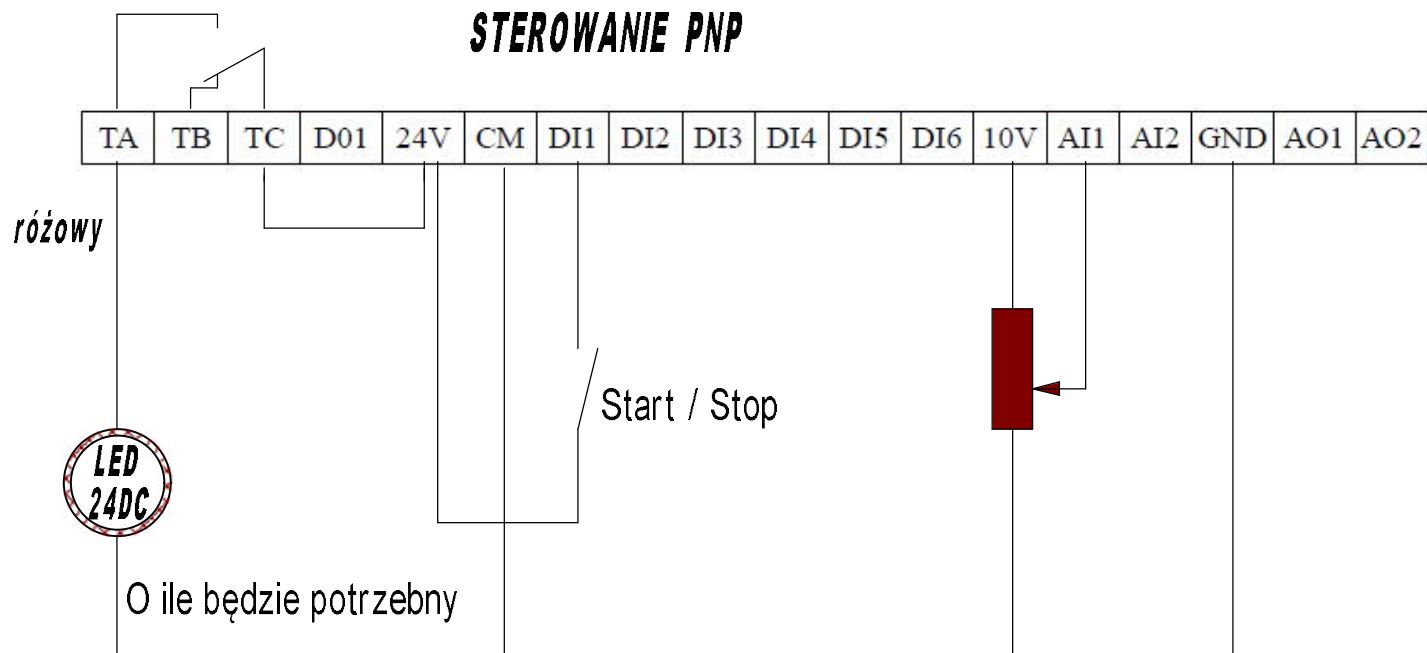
STEROWANIE PNP

| TA | TB | TC | D01 | 24V | CM | DI1 | DI2 | DI3 | DI4 | DI5 | DI6 | 10V | AI1 | AI2 | GND | AO1 | AO2 |
|---|---|---|---|---|---|---|---|---|---|---|---|---|---|---|---|---|---|

różowy

Start / Stop

LED
24DC

O ile będzie potrzebny